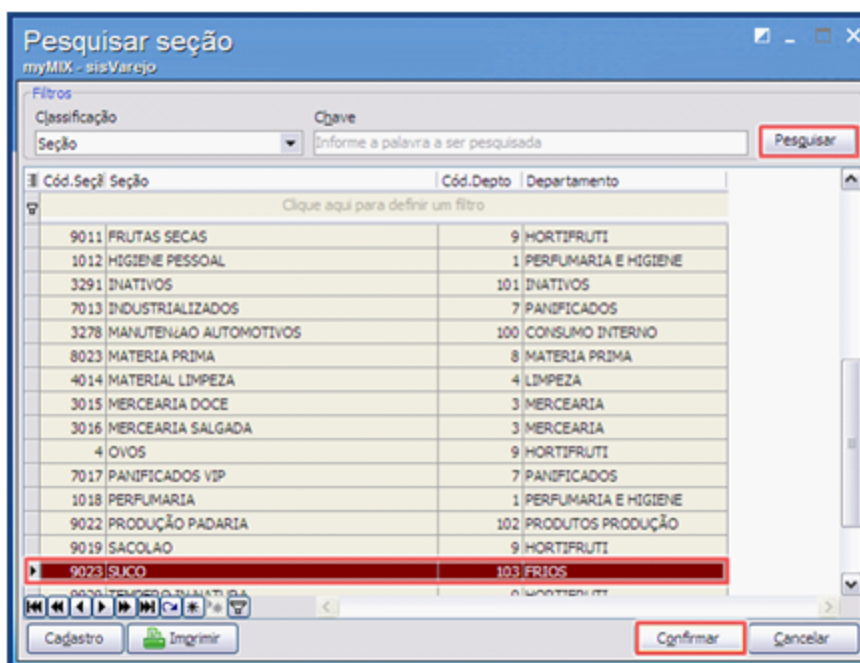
Pesquisar seção
myMIX - sisVarejo

Filtros
Classificação
Seção
Chave
Informe a palavra a ser pesquisada
Pesquisar

| Cód.Seçã | Seção | Cód.Depto | Departamento |
|---|---|---|---|
| | Clique aqui para definir um filtro | | |
| 9011 | FRUTAS SECAS | 9 | HORTIFRUTI |
| 1012 | HIGIENE PESSOAL | 1 | PERFUMARIA E HIGIENE |
| 3291 | INATIVOS | 101 | INATIVOS |
| 7013 | INDUSTRIALIZADOS | 7 | PANIFICADOS |
| 3278 | MANUTENЌAO AUTOMOTIVOS | 100 | CONSUMO INTERNO |
| 8023 | MATERIA PRIMA | 8 | MATERIA PRIMA |
| 4014 | MATERIAL LIMPEZA | 4 | LIMPEZA |
| 3015 | MERCEARIA DOCE | 3 | MERCEARIA |
| 3016 | MERCEARIA SALGADA | 3 | MERCEARIA |
| 4 | OVOS | 9 | HORTIFRUTI |
| 7017 | PANIFICADOS VIP | 7 | PANIFICADOS |
| 1018 | PERFUMARIA | 1 | PERFUMARIA E HIGIENE |
| 9022 | PRODUÇÃO PADARIA | 102 | PRODUTOS PRODUÇÃO |
| 9019 | SACOLAO | 9 | HORTIFRUTI |
| 9023 | SUCO | 103 | FRIOS |
| 9020 | TEMPERO IN NATURA | 9 | HORTIFRUTI |

Cadastro
Imprimir
Confirmar
Cancelar